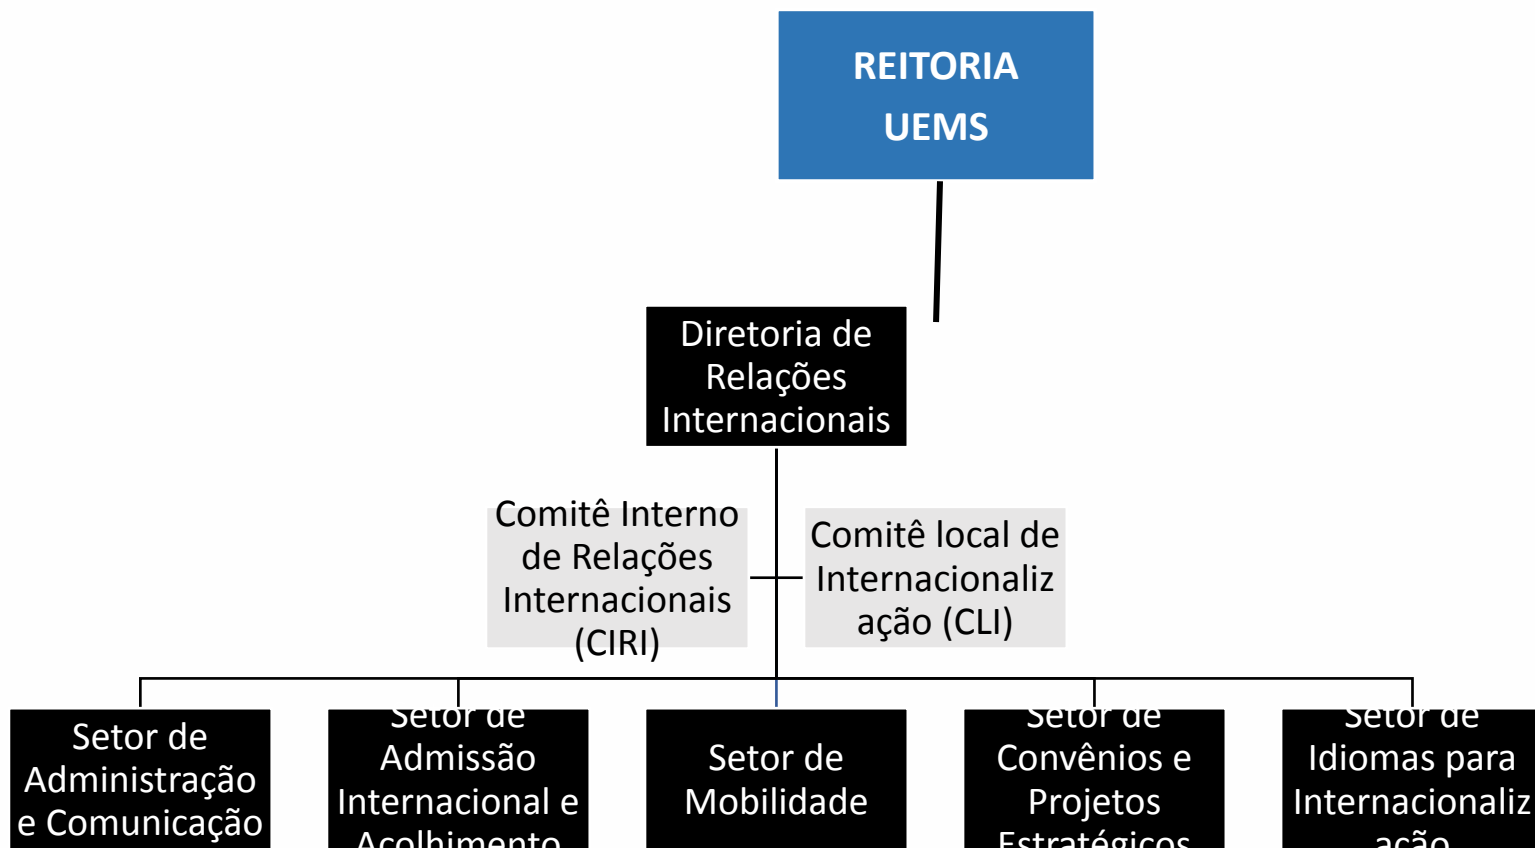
REITORIA UEMS

Diretoria de Relações Internacionais

Comitê Interno de Relações Internacionais (CIRI)

Comitê local de Internacionalização (CLI)

Setor de Administração e Comunicação

Setor de Admissão Internacional e Acolhimento

Setor de Mobilidade

Setor de Convênios e Projetos Estratégicos

Setor de Idiomas para Internacionalização